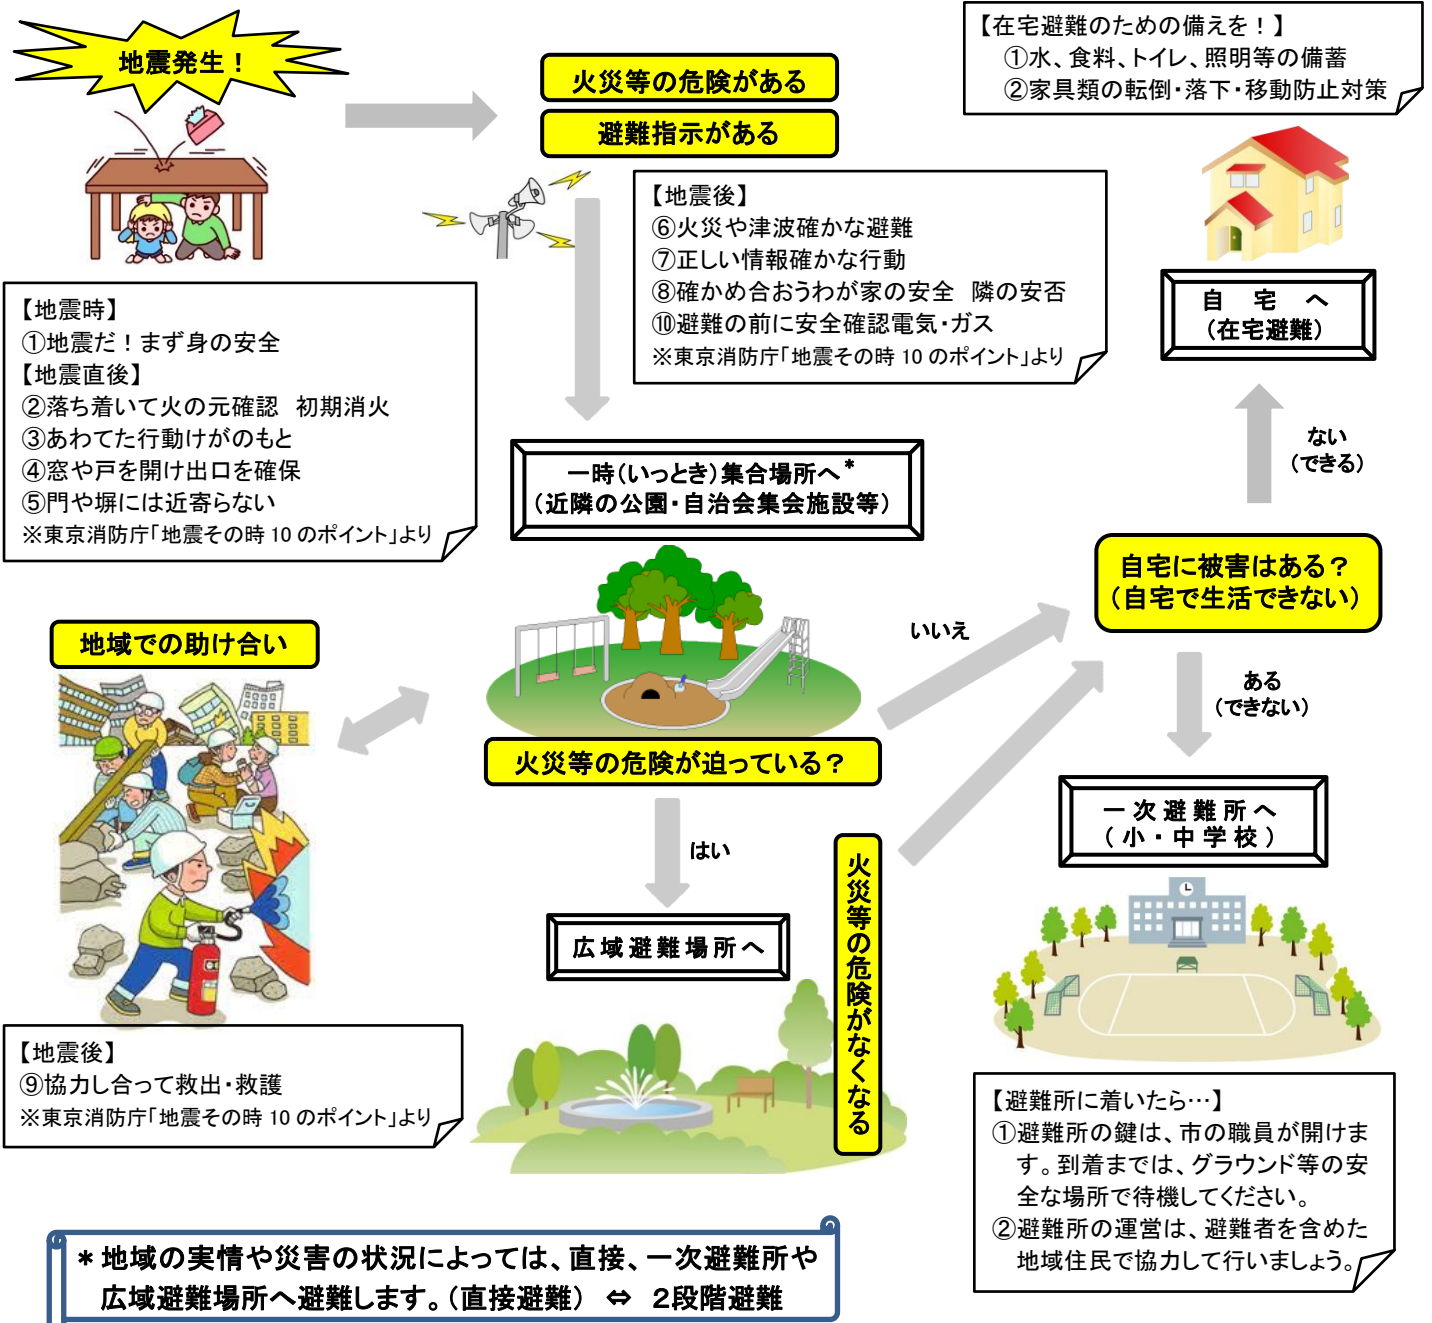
地震発生！

火災等の危険がある
避難指示がある

【在宅避難のための備えを！】
①水、食料、トイレ、照明等の備蓄
②家具類の転倒・落下・移動防止対策

【地震後】
⑥火災や津波確かな避難
⑦正しい情報確かな行動
⑧確かめ合おうわが家の安全　隣の安否
⑩避難の前に安全確認電気・ガス
※東京消防庁「地震その時 10 のポイント」より

自　宅　へ
（在宅避難）

【地震時】
①地震だ！まず身の安全
【地震直後】
②落ち着いて火の元確認　初期消火
③あわてた行動けがのもと
④窓や戸を開け出口を確保
⑤門や塀には近寄らない
※東京消防庁「地震その時 10 のポイント」より

一時（いっとき）集合場所へ*
（近隣の公園・自治会集会施設等）

ない
（できる）

自宅に被害はある？
（自宅で生活できない）

地域での助け合い

いいえ

ある
（できない）

火災等の危険が迫っている？

はい

一次避難所へ
（小・中学校）

火災等の危険がなくなる

広域避難場所へ

【地震後】
⑨協力し合って救出・救護
※東京消防庁「地震その時 10 のポイント」より

【避難所に着いたら…】
①避難所の鍵は、市の職員が開けます。到着までは、グラウンド等の安全な場所で待機してください。
②避難所の運営は、避難者を含めた地域住民で協力して行いましょう。

＊地域の実情や災害の状況によっては、直接、一次避難所や広域避難場所へ避難します。（直接避難）　⇔　２段階避難